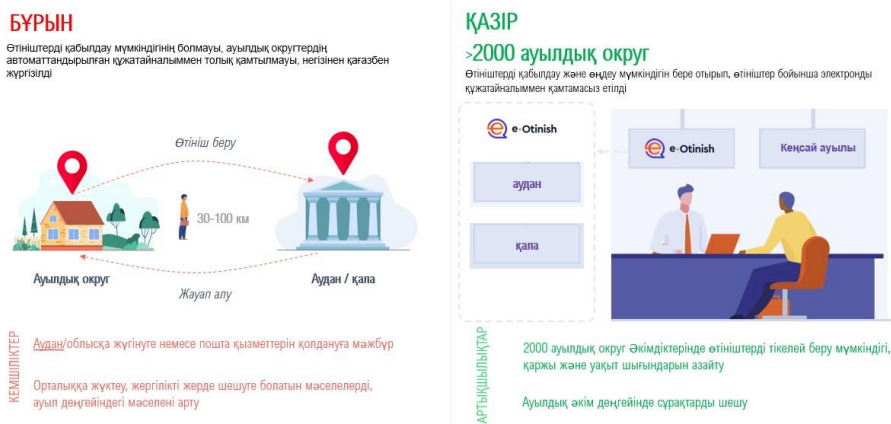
БҰРЫН

Өтініштерді қабылдау мүмкіндігінің болмауы, ауылдық округтердің автоматтандырылған құжатайналымымен толық қамтылмауы, негізінен қағазбен жүргізілді

Өтініш беру

30-100 км

Ауылдық округ

Аудан / қала

Жауап алу

КЕМШІЛІКТЕР

Аудан/облысқа жүгінуге немесе пошта қызметтерін қолдануға мәжбүр

Орталыққа жүктеу, жергілікті жерде шешуге болатын мәселелерді, ауыл деңгейіндегі мәселені арту

ҚАЗІР

>2000 ауылдық округ

Өтініштерді қабылдау және өңдеу мүмкіндігін бере отырып, өтініштер бойынша электронды құжатайналымымен қамтамасыз етілді

e-Otinish

аудан

қала

e-Otinish

Кеңсай ауылы

АРТЫҚШЫЛЫҚТАР

2000 ауылдық округ Әкімдіктерінде өтініштерді тікелей беру мүмкіндігі, қаржы және уақыт шығындарын азайту

Ауылдық әкім деңгейінде сұрақтарды шешу